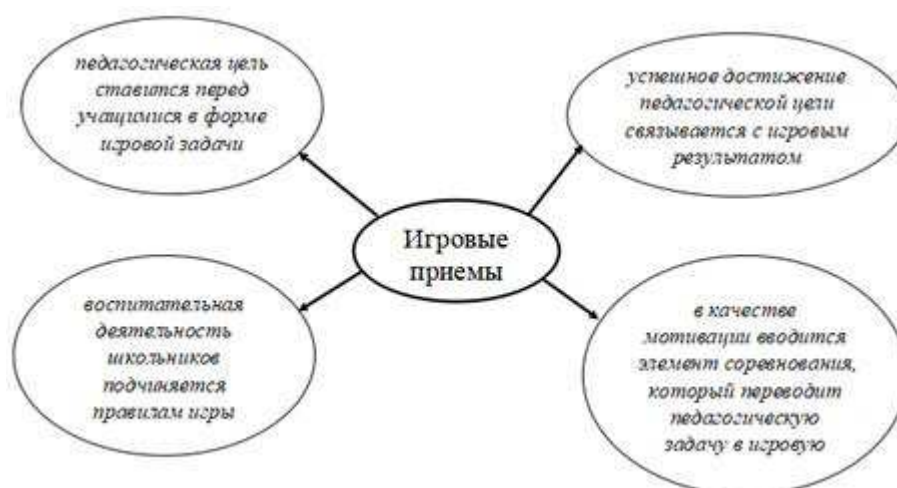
педагогическая цель ставится перед учащимися в форме игровой задачи

успешное достижение педагогической цели связывается с игровым результатом

Игровые приемы

воспитательная деятельность школьников подчиняется правилам игры

в качестве мотивации вводится элемент соревнования, который переводит педагогическую задачу в игровую